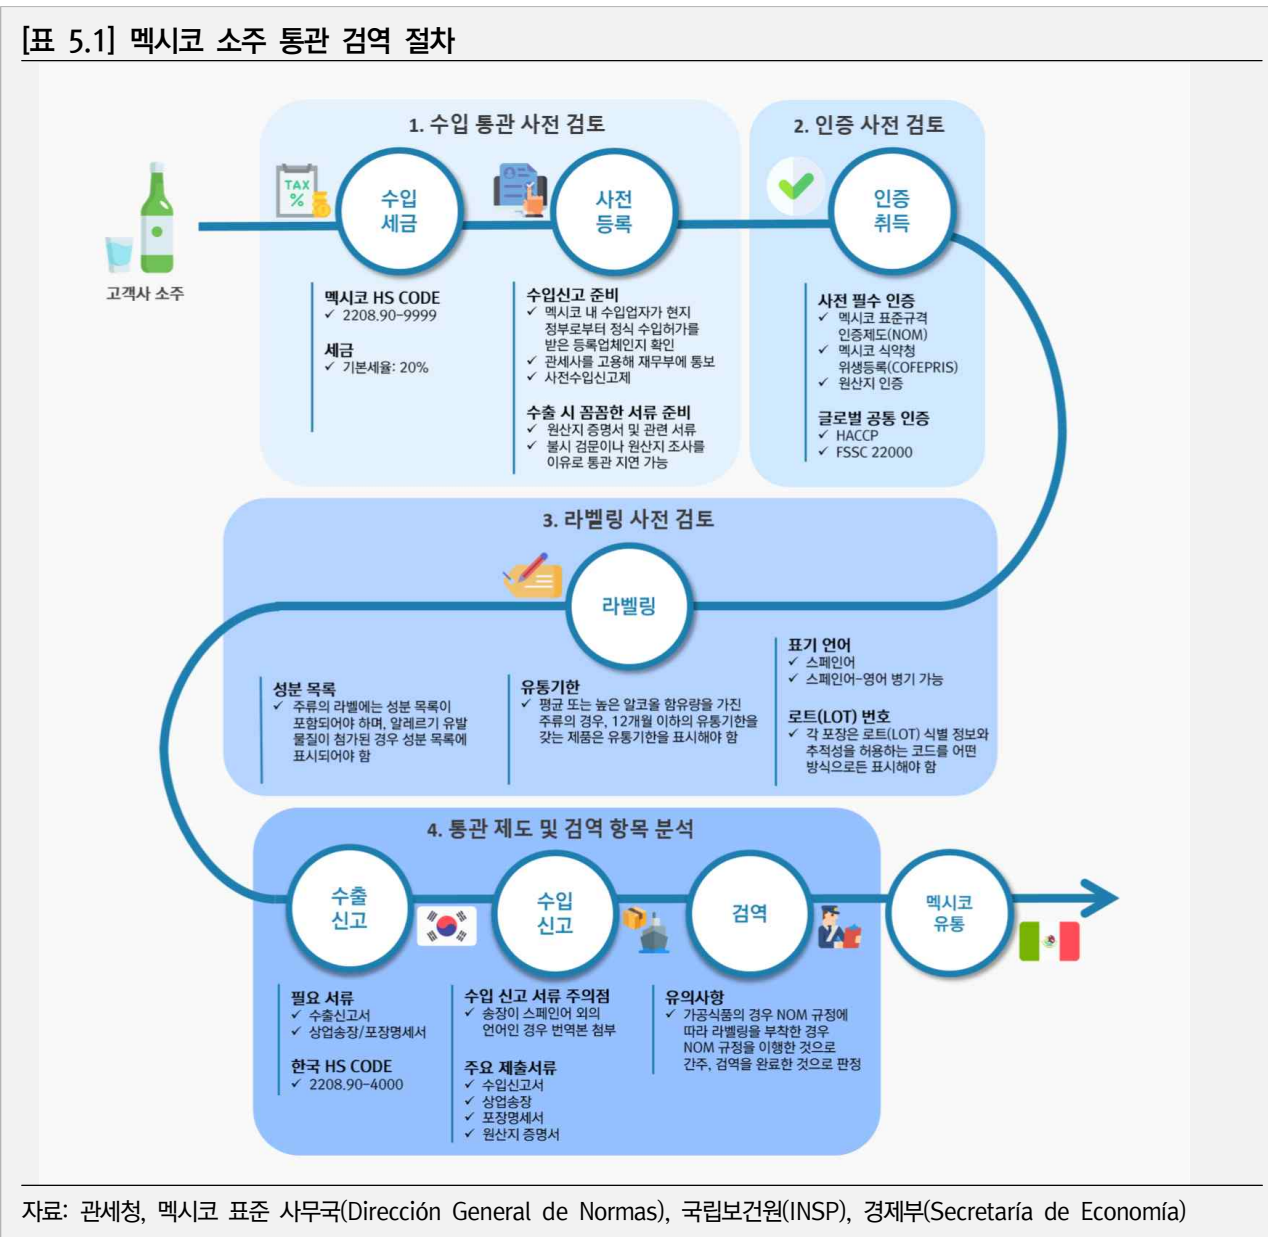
[표 5.1] 멕시코 소주 통관 검역 절차

고객사 소주

1. 수입 통관 사전 검토

TAX %

수입 세금

사전 등록

멕시코 HS CODE
✓ 2208.90-9999

세금
✓ 기본세율: 20%

수입신고 준비
✓ 멕시코 내 수입업자가 현지 정부로부터 정식 수입허가를 받은 등록업체인지 확인
✓ 관세사를 고용해 재무부에 통보
✓ 사전수입신고제

수출 시 꼼꼼한 서류 준비
✓ 원산지 증명서 및 관련 서류
✓ 불시 검문이나 원산지 조사를 이유로 통관 지연 가능

2. 인증 사전 검토

인증 취득

사전 필수 인증
✓ 멕시코 표준규격 인증제도(NOM)
✓ 멕시코 식약청 위생등록(COFEPRIS)
✓ 원산지 인증

글로벌 공통 인증
✓ HACCP
✓ FSSC 22000

3. 라벨링 사전 검토

라벨링

성분 목록
✓ 주류의 라벨에는 성분 목록이 포함되어야 하며, 알레르기 유발 물질이 첨가된 경우 성분 목록에 표시되어야 함

유통기한
✓ 평균 또는 높은 알코올 함유량을 가진 주류의 경우, 12개월 이하의 유통기한을 갖는 제품은 유통기한을 표시해야 함

표기 언어
✓ 스페인어
✓ 스페인어-영어 병기 가능

로트(LOT) 번호
✓ 각 포장은 로트(LOT) 식별 정보와 추적성을 허용하는 코드를 어떤 방식으로든 표시해야 함

4. 통관 제도 및 검역 항목 분석

수출 신고

수입 신고

검역

멕시코 유통

필요 서류
✓ 수출신고서
✓ 상업송장/포장명세서

한국 HS CODE
✓ 2208.90-4000

수입 신고 서류 주의점
✓ 송장이 스페인어 외의 언어인 경우 번역본 첨부

주요 제출서류
✓ 수입신고서
✓ 상업송장
✓ 포장명세서
✓ 원산지 증명서

유의사항
✓ 가공식품의 경우 NOM 규정에 따라 라벨링을 부착한 경우 NOM 규정을 이행한 것으로 간주, 검역을 완료한 것으로 판정

자료: 관세청, 멕시코 표준 사무국(Dirección General de Normas), 국립보건원(INSP), 경제부(Secretaría de Economía)